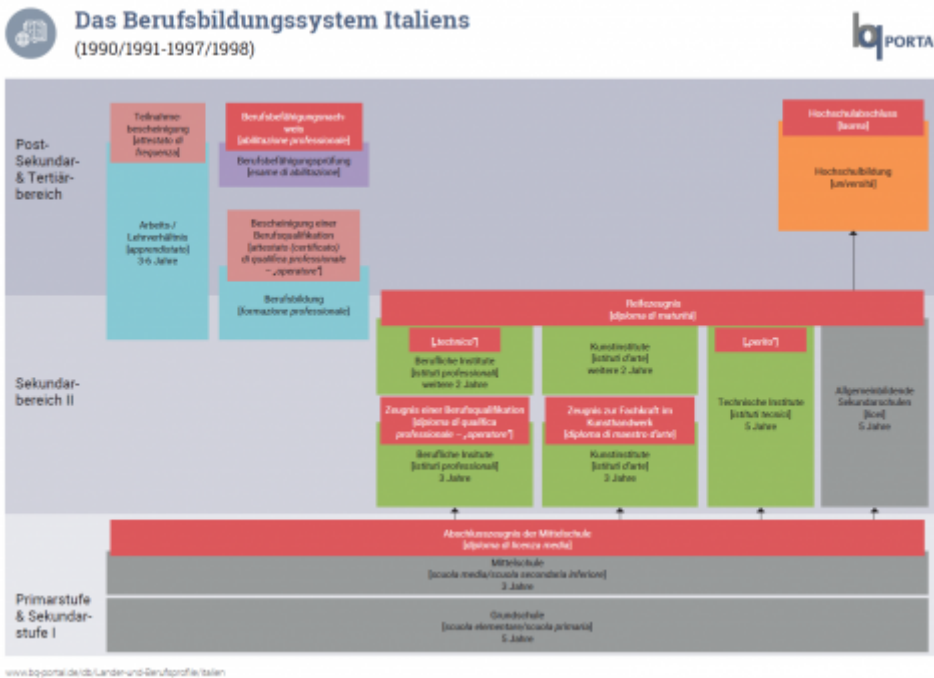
Das Berufsbildungssystem Italiens
(1990/1991-1997/1998)

bq PORTAL

Post-Sekundar- & Tertiärbereich

Teilnahmebescheinigung
[attestato di frequenza]

Arbeits-/Lehrverhältnis
[apprendistato]
3-6 Jahre

Berufsbefähigungsnachweis
[abilitazione professionale]

Berufsbefähigungsprüfung
[esame di abilitazione]

Bescheinigung einer Berufsqualifikation
[attestato (certificato) di qualifica professionale – „operatore"]

Berufsbildung
[formazione professionale]

Hochschulabschluss
[laurea]

Hochschulbildung
[università]

Sekundarbereich II

Reifezeugnis
[diploma di maturità]

[„tecnico"]

Berufliche Institute
[istituti professionali]
weitere 2 Jahre

Kunstinstitute
[istituti d'arte]
weitere 2 Jahre

[„perito"]

Technische Institute
[istituti tecnici]
5 Jahre

Allgemeinbildende Sekundarschulen
[licei]
5 Jahre

Zeugnis einer Berufsqualifikation
[diploma di qualifica professionale – „operatore"]

Berufliche Institute
[istituti professionali]
3 Jahre

Zeugnis zur Fachkraft im Kunsthandwerk
[diploma di maestro d'arte]

Kunstinstitute
[istituti d'arte]
3 Jahre

Primarstufe & Sekundarstufe I

Abschlusszeugnis der Mittelschule
[diploma di licenza media]

Mittelschule
[scuola media/scuola secondaria inferiore]
3 Jahre

Grundschule
[scuola elementare/scuola primaria]
5 Jahre

www.bq-portal.de/db/Länder-und-Berufsprofile/italien